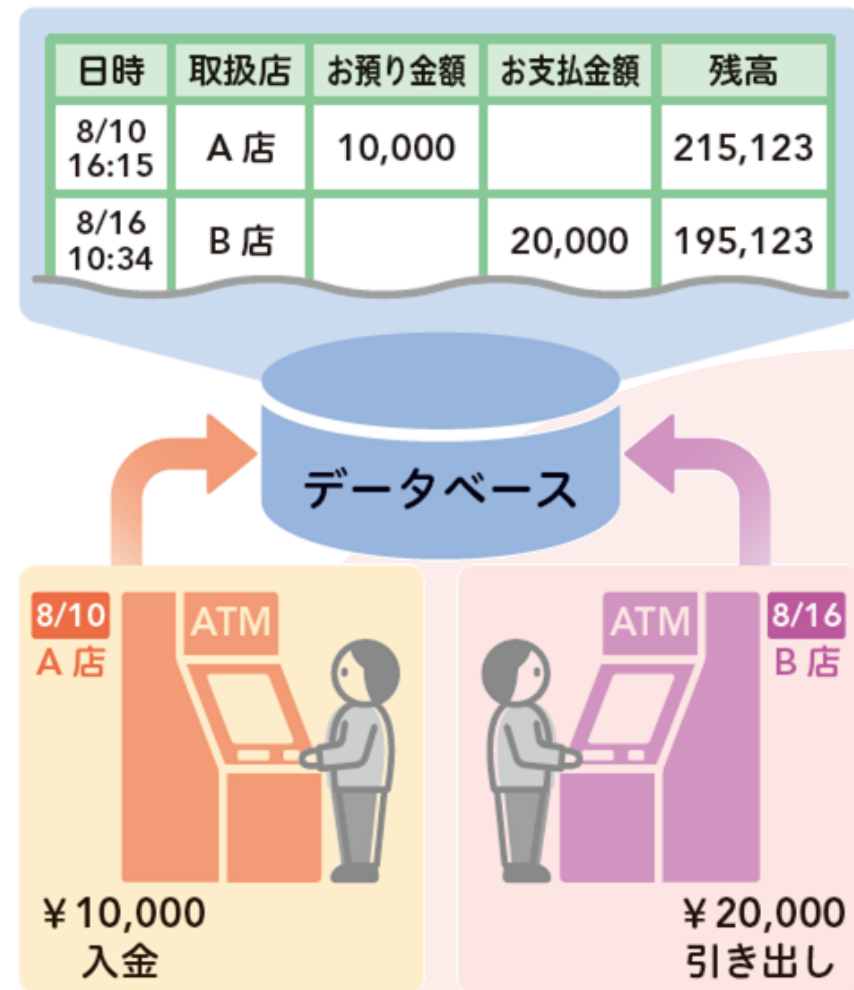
| 日時 | 取扱店 | お預り金額 | お支払金額 | 残高 |
|---|---|---|---|---|
| 8/10 16:15 | A 店 | 10,000 | | 215,123 |
| 8/16 10:34 | B 店 | | 20,000 | 195,123 |

データベース

8/10
A 店
ATM
¥10,000
入金

ATM
8/16
B 店
¥20,000
引き出し